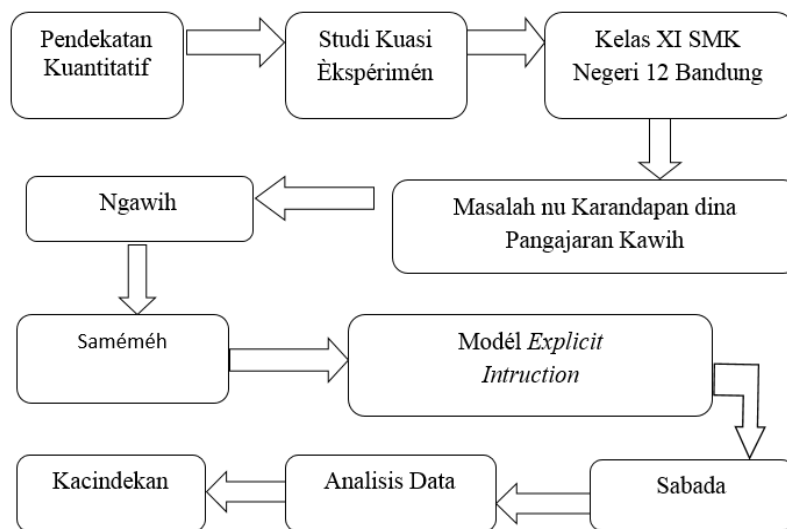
Pendekatan Kuantitatif

Studi Kuasi Èkspérimén

Kelas XI SMK Negeri 12 Bandung

Masalah nu Karandapan dina Pangajaran Kawih

Ngawih

Saméméh

Modél *Explicit Intruction*

Sabada

Analisis Data

Kacindekan